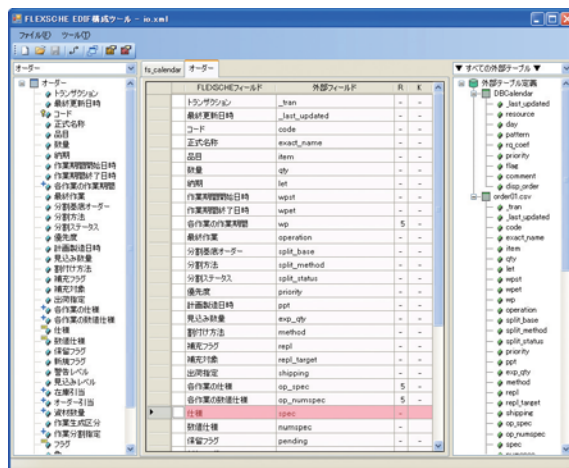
FLEXSCHE EDIF構成ツール - io.xml

ファイル(F) ツール(T)

オーダー

オーダー
トランザクション
最終更新日時
コード
正式名称
品目
数量
納期
作業期間開始日時
作業期間終了日時
各作業の作業期間
最終作業
分割基準オーダー
分割方法
分割ステータス
優先度
計画製造日時
見込み数量
割付け方法
補充フラグ
補充対象
出荷指定
各作業の仕様
各作業の数値仕様
仕様
数値仕様
保留フラグ
新規フラグ
警告レベル
見込みレベル
在庫引当
オーダー引当
資材数量
作業生成区分
作業分割指定
フラグ

fs_calendar | オーダー

| | FLEXSCHEフィールド | 外部フィールド | R | K |
|---|---|---|---|---|
| | トランザクション | _tran | - | - |
| | 最終更新日時 | _last_updated | - | - |
| | コード | code | - | - |
| | 正式名称 | exact_name | - | - |
| | 品目 | item | - | - |
| | 数量 | qty | - | - |
| | 納期 | let | - | - |
| | 作業期間開始日時 | wpst | - | - |
| | 作業期間終了日時 | wpet | - | - |
| | 各作業の作業期間 | wp | 5 | - |
| | 最終作業 | operation | - | - |
| | 分割基準オーダー | split_base | - | - |
| | 分割方法 | split_method | - | - |
| | 分割ステータス | split_status | - | - |
| | 優先度 | priority | - | - |
| | 計画製造日時 | ppt | - | - |
| | 見込み数量 | exp_qty | - | - |
| | 割付け方法 | method | - | - |
| | 補充フラグ | repl | - | - |
| | 補充対象 | repl_target | - | - |
| | 出荷指定 | shipping | - | - |
| | 各作業の仕様 | op_spec | 5 | - |
| | 各作業の数値仕様 | op_numspec | 5 | - |
| ▶ | 仕様 | spec | - | - |
| | 数値仕様 | numspec | - | - |
| | 保留フラグ | pending | - | - |

▼ すべての外部テーブル ▼

外部テーブル定義
DBCalendar
_last_updated
resource
day
pattern
rq_coef
priority
flag
comment
disp_order
order01.csv
_tran
_last_updated
code
exact_name
item
qty
let
wpst
wpet
wp
operation
split_base
split_method
split_status
priority
ppt
exp_qty
method
repl
repl_target
shipping
op_spec
op_numspec
spec
numspec